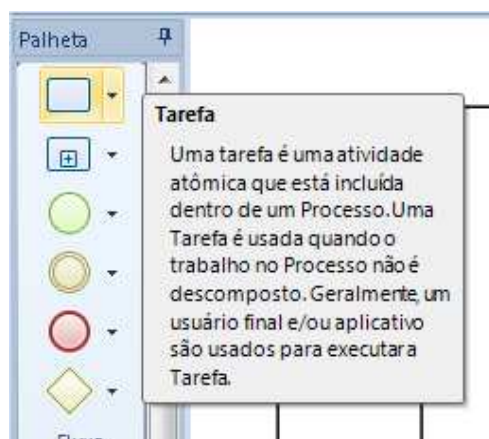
Palheta

Tarefa

Uma tarefa é uma atividade atômica que está incluída dentro de um Processo. Uma Tarefa é usada quando o trabalho no Processo não é descomposto. Geralmente, um usuário final e/ou aplicativo são usados para executar a Tarefa.

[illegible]